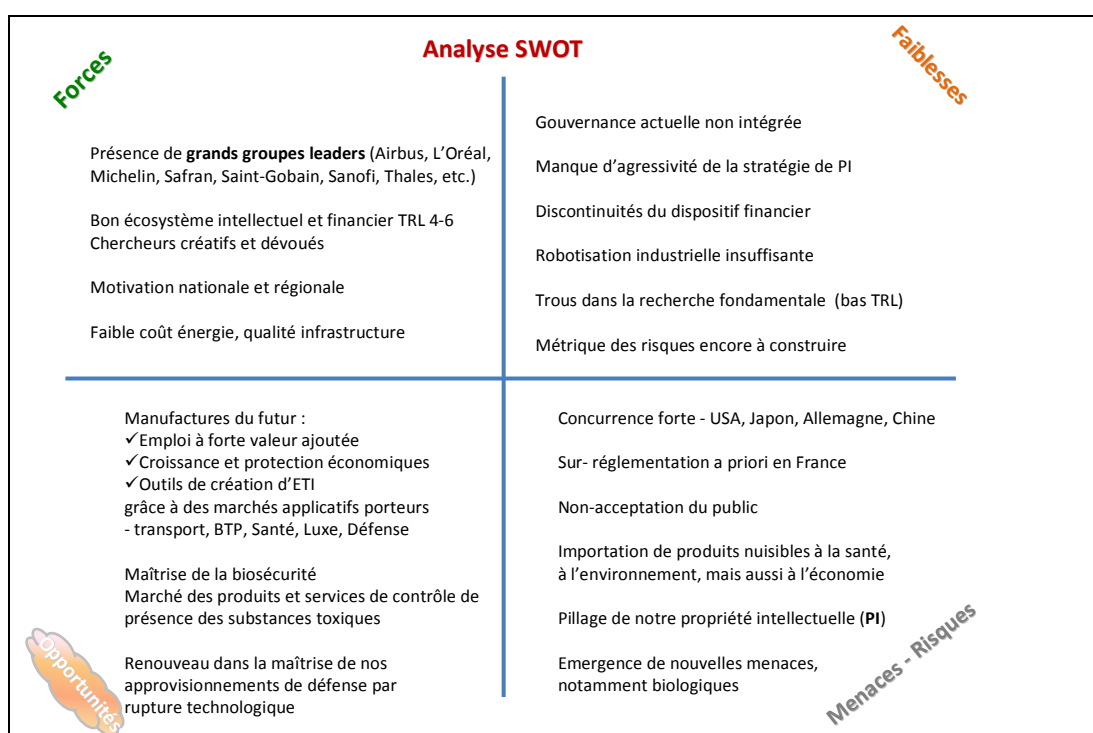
Analyse SWOT

Forces

Faiblesses

Présence de grands groupes leaders (Airbus, L'Oréal, Michelin, Safran, Saint-Gobain, Sanofi, Thales, etc.)

Bon écosystème intellectuel et financier TRL 4-6
Chercheurs créatifs et dévoués

Motivation nationale et régionale

Faible coût énergie, qualité infrastructure

Gouvernance actuelle non intégrée

Manque d'agressivité de la stratégie de PI

Discontinuités du dispositif financier

Robotisation industrielle insuffisante

Trous dans la recherche fondamentale (bas TRL)

Métrique des risques encore à construire

Manufactures du futur :
✓Emploi à forte valeur ajoutée
✓Croissance et protection économiques
✓Outils de création d'ETI
grâce à des marchés applicatifs porteurs
- transport, BTP, Santé, Luxe, Défense

Maîtrise de la biosécurité
Marché des produits et services de contrôle de présence des substances toxiques

Renouveau dans la maîtrise de nos approvisionnements de défense par rupture technologique

Opportunités

Concurrence forte - USA, Japon, Allemagne, Chine

Sur- réglementation a priori en France

Non-acceptation du public

Importation de produits nuisibles à la santé, à l'environnement, mais aussi à l'économie

Pillage de notre propriété intellectuelle (PI)

Emergence de nouvelles menaces, notamment biologiques

Menaces - Risques